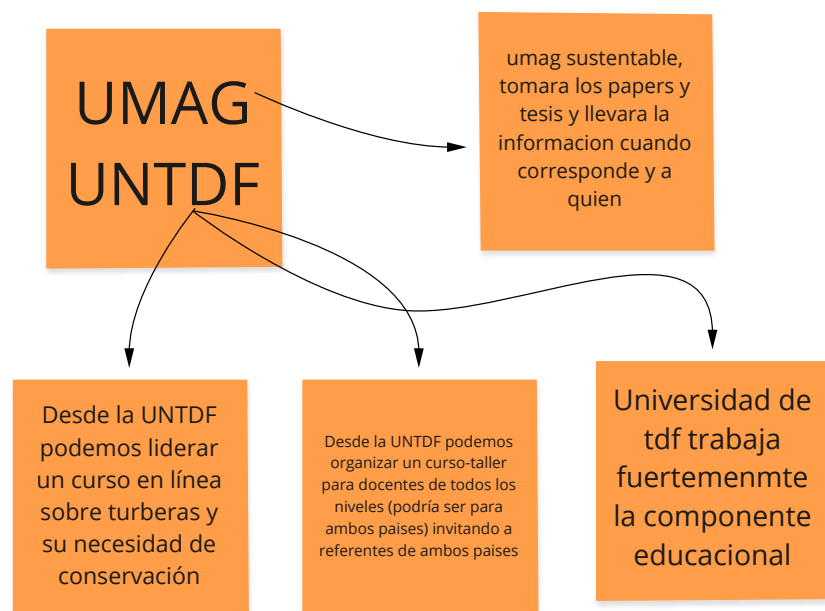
UMAG UNTDF

umag sustentable, tomara los papers y tesis y llevara la informacion cuando corresponde y a quien

Desde la UNTDF podemos liderar un curso en línea sobre turberas y su necesidad de conservación

Desde la UNTDF podemos organizar un curso-taller para docentes de todos los niveles (podría ser para ambos paises) invitando a referentes de ambos paises

Universidad de tdf trabaja fuertemenmte la componente educacional